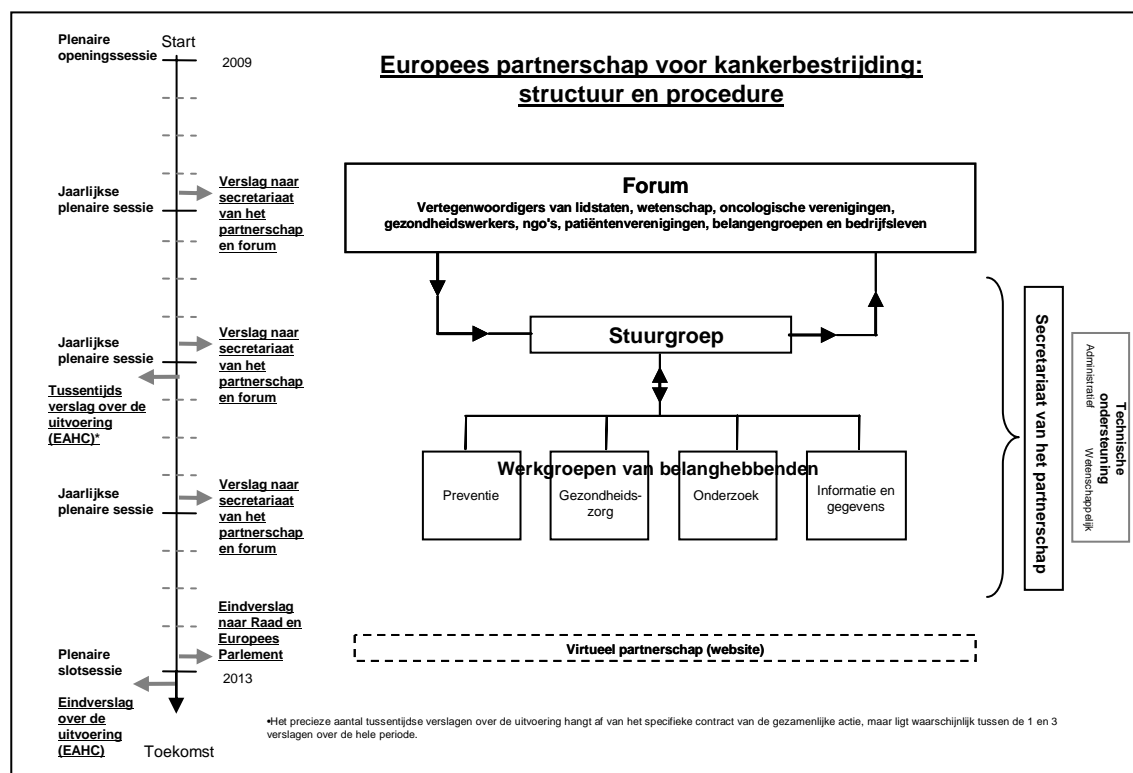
Plenaire openingssessie

Start

2009

Europees partnerschap voor kankerbestrijding: structuur en procedure

Jaarlijkse plenaire sessie

Verslag naar secretariaat van het partnerschap en forum

Forum

Vertegenwoordigers van lidstaten, wetenschap, oncologische verenigingen, gezondheidswerkers, ngo's, patiëntenverenigingen, belangengroepen en bedrijfsleven

Jaarlijkse plenaire sessie

Verslag naar secretariaat van het partnerschap en forum

Stuurgroep

Secretariaat van het partnerschap

Technische ondersteuning

Administratief

Wetenschappelijk

Tussentijds verslag over de uitvoering (EAHC)*

Werkgroepen van belanghebbenden

Preventie

Gezondheids-zorg

Onderzoek

Informatie en gegevens

Jaarlijkse plenaire sessie

Verslag naar secretariaat van het partnerschap en forum

Eindverslag naar Raad en Europees Parlement

Plenaire slotsessie

Virtueel partnerschap (website)

2013

Eindverslag over de uitvoering (EAHC)

Toekomst

•Het precieze aantal tussentijdse verslagen over de uitvoering hangt af van het specifieke contract van de gezamenlijke actie, maar ligt waarschijnlijk tussen de 1 en 3 verslagen over de hele periode.